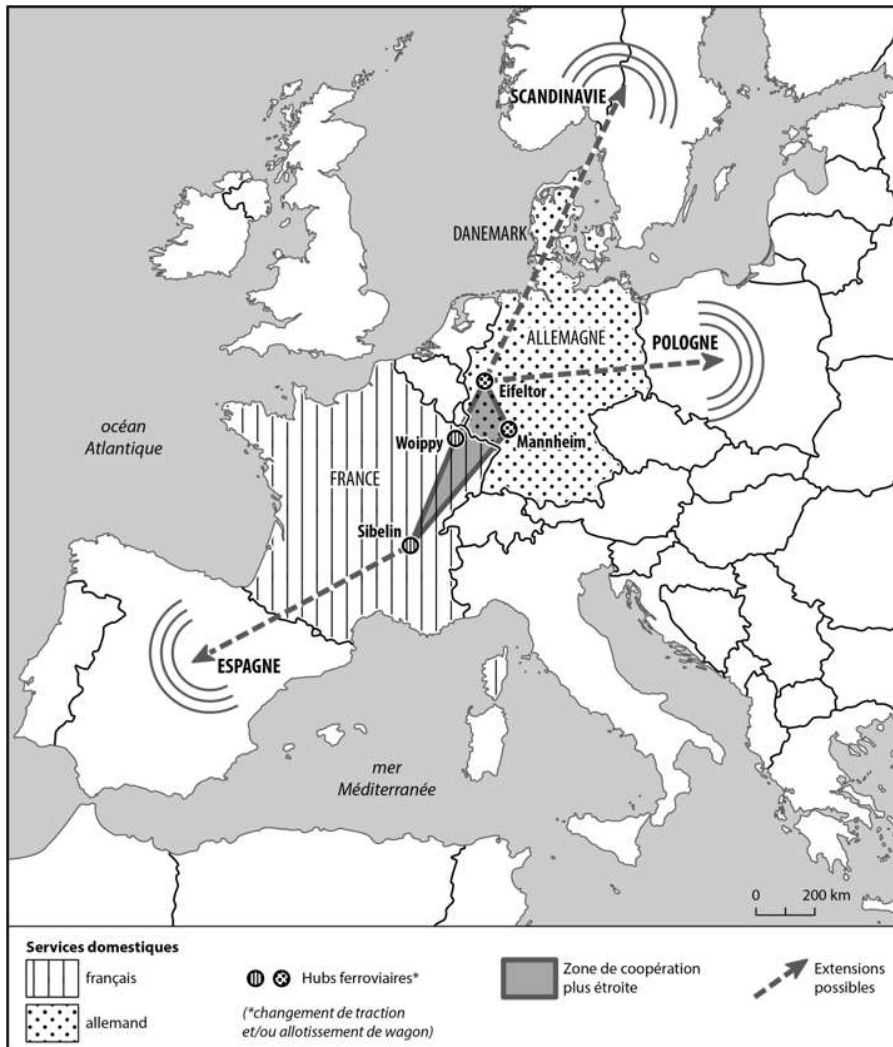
SCANDINAVIE

DANEMARK

ALLEMAGNE

POLOGNE

Eifeltor

Mannheim

Woippy

océan Atlantique

FRANCE

Sibelin

ESPAGNE

mer Méditerranée

0 200 km

Services domestiques

français

allemand

Hubs ferroviaires*

(*changement de traction et/ou allotissement de wagon)

Zone de coopération plus étroite

Extensions possibles